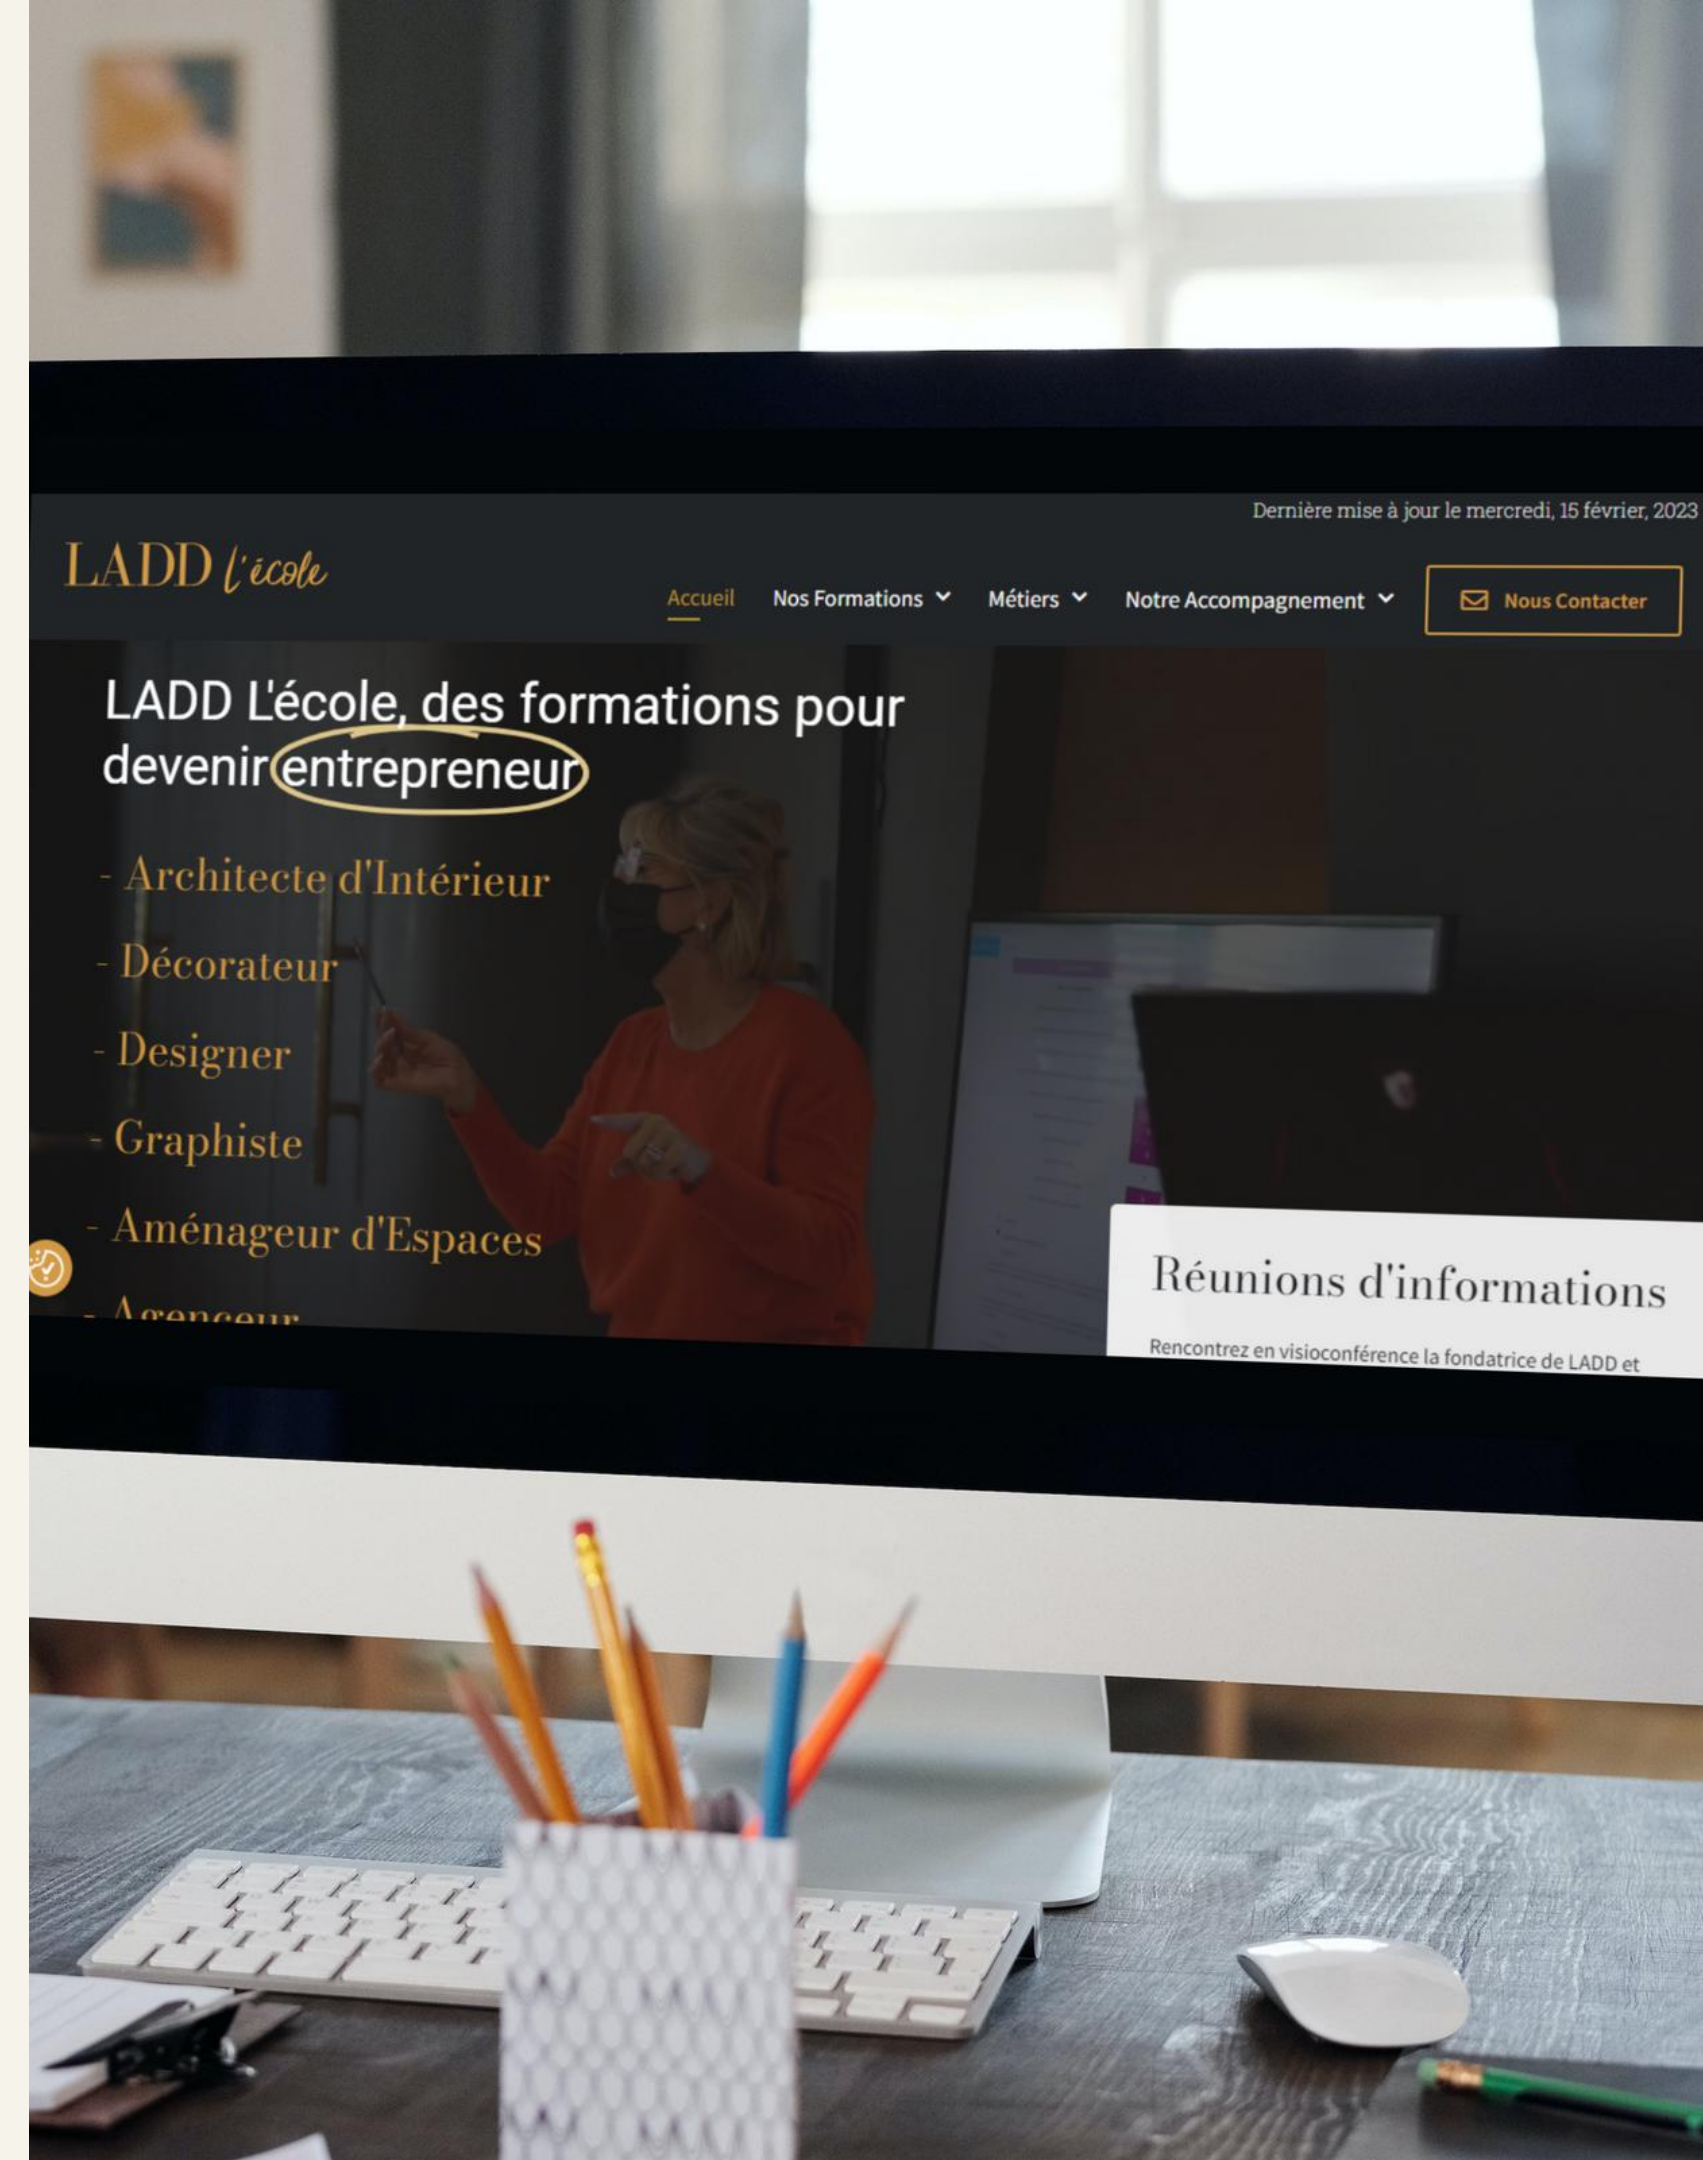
Dernière mise à jour le mercredi, 15 février, 2023

LADD l'école

Accueil Nos Formations Métiers Notre Accompagnement Nous Contacter

LADD L'école, des formations pour devenir entrepreneur

- Architecte d'Intérieur

- Décorateur

- Designer

- Graphiste

- Aménageur d'Espaces

- Agenceur

Réunions d'informations

Rencontrez en visioconférence la fondatrice de LADD et